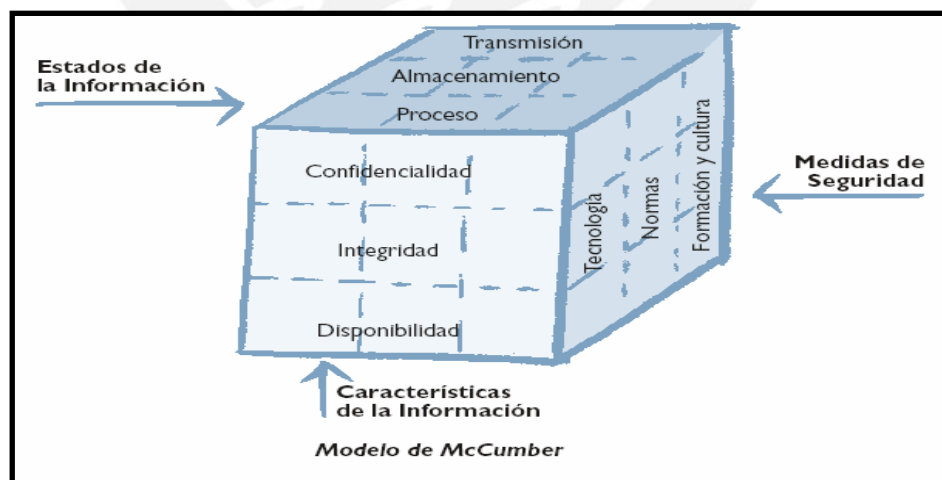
Estados de la Información

Transmisión
Almacenamiento
Proceso

Confidencialidad
Integridad
Disponibilidad

Tecnología
Normas
Formación y cultura

Medidas de Seguridad

Características de la Información

Modelo de McCumber